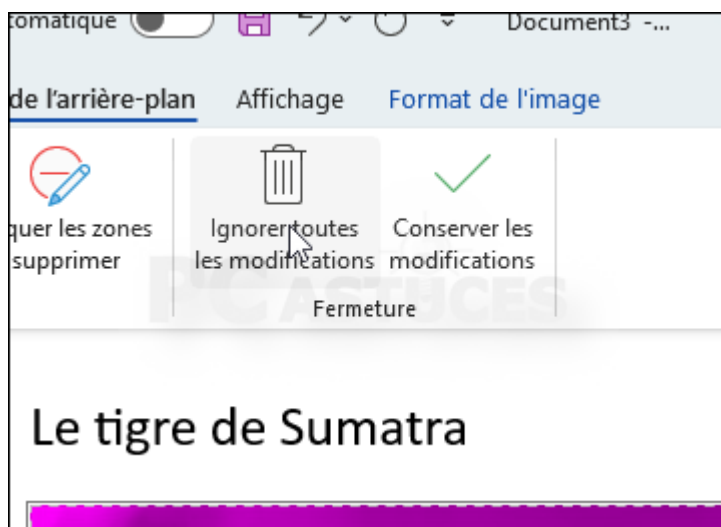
tomatique

Document3 -...

de l'arrière-plan Affichage Format de l'image

quer les zones supprimer

Ignorer toutes les modifications

Conserver les modifications

Fermeture

PC ASTUCES

Le tigre de Sumatra